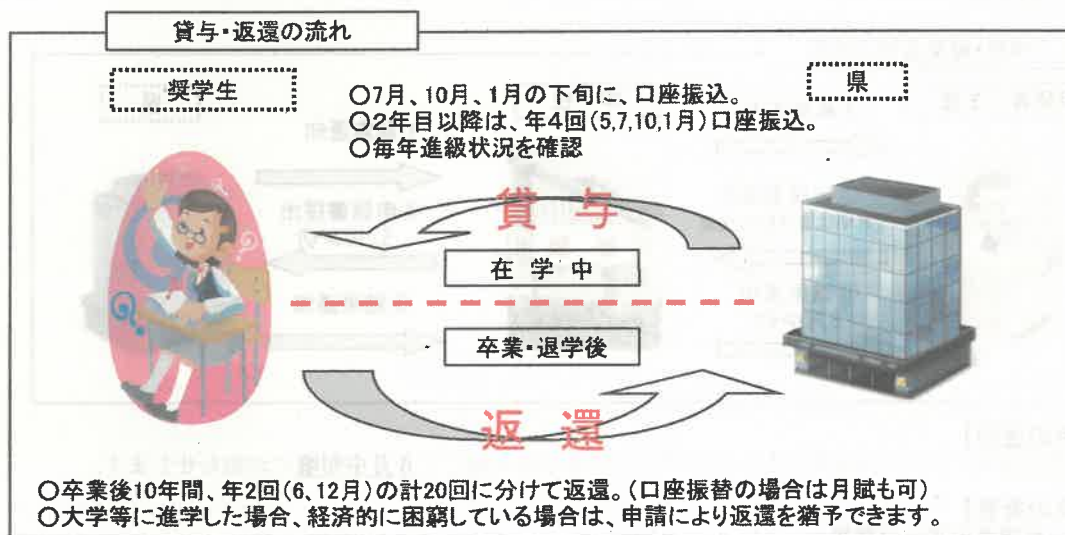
貸与・返還の流れ

奨学生

県

○7月、10月、1月の下旬に、口座振込。
○2年目以降は、年4回(5,7,10,1月)口座振込。
○毎年進級状況を確認

貸与

在学中

卒業・退学後

返還

○卒業後10年間、年2回(6、12月)の計20回に分けて返還。(口座振替の場合は月賦も可)
○大学等に進学した場合、経済的に困窮している場合は、申請により返還を猶予できます。